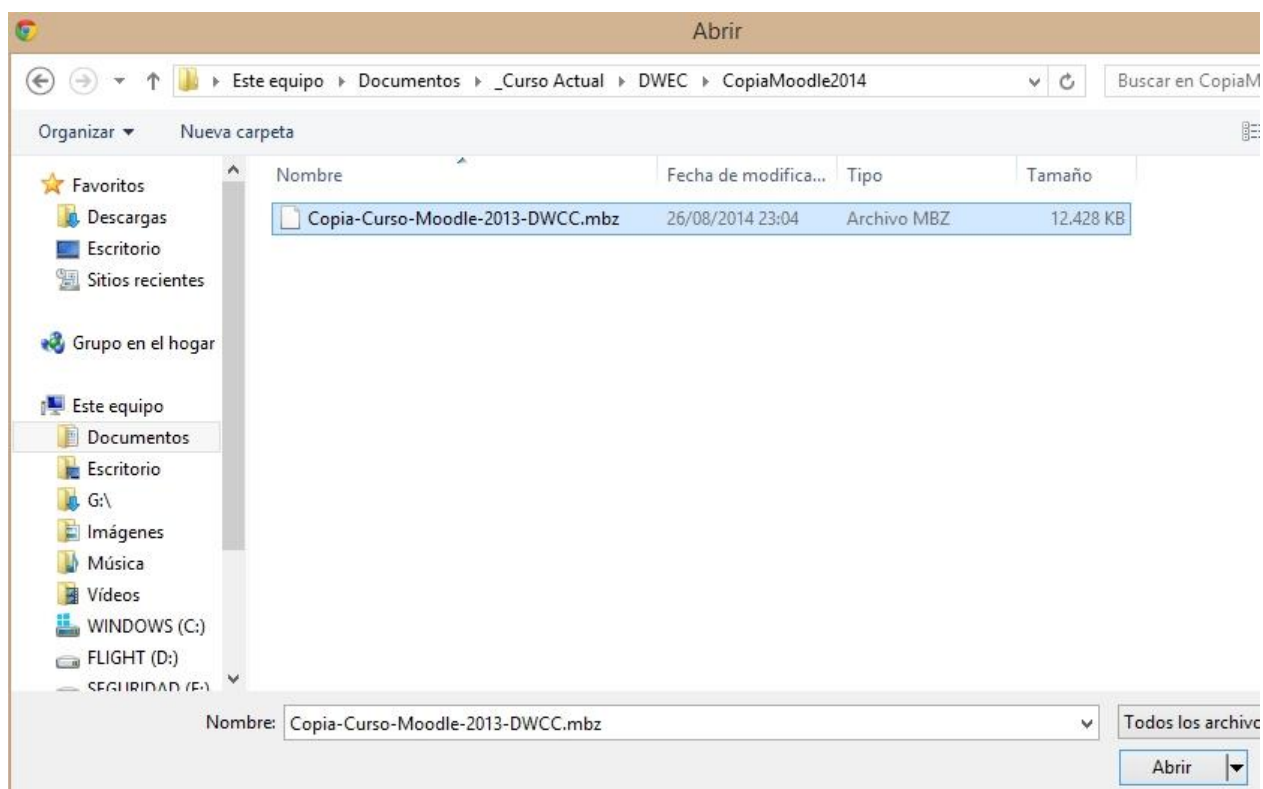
Abrir

Este equipo ▸ Documentos ▸ _Curso Actual ▸ DWEC ▸ CopiaMoodle2014

Buscar en CopiaM

Organizar ▾ Nueva carpeta

Favoritos
Descargas
Escritorio
Sitios recientes

Grupo en el hogar

Este equipo
Documentos
Escritorio
G:\
Imágenes
Música
Vídeos
WINDOWS (C:)
FLIGHT (D:)
SEGURIDAD (E:)

| Nombre | Fecha de modifica... | Tipo | Tamaño |
|---|---|---|---|
| Copia-Curso-Moodle-2013-DWCC.mbz | 26/08/2014 23:04 | Archivo MBZ | 12.428 KB |

Nombre: Copia-Curso-Moodle-2013-DWCC.mbz

Todos los archivo

Abrir